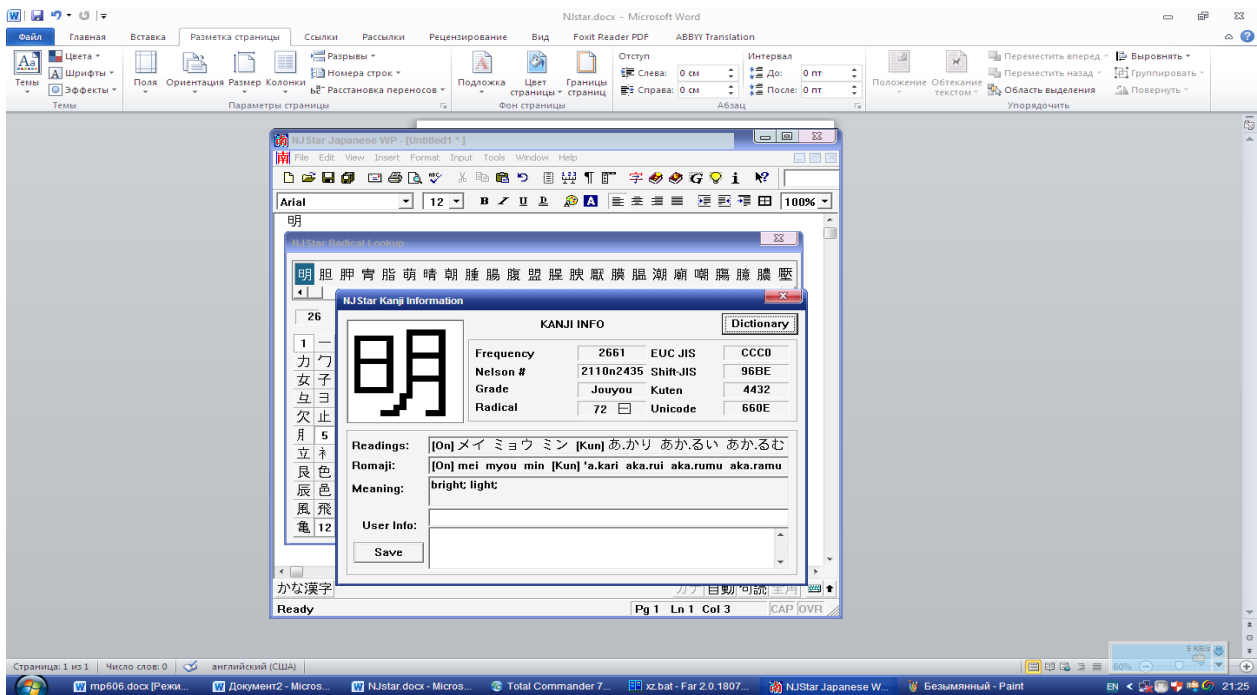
NJstar.docx - Microsoft Word

Файл Главная Вставка Разметка страницы Ссылки Рассылки Рецензирование Вид Foxit Reader PDF ABBYY Translation

Темы Цвета Шрифты Эффекты Темы
Поля Ориентация Размер Колонки Разрывы Номера строк Расстановка переносов Параметры страницы
Подложка Цвет страницы Границы страниц Фон страницы
Отступ Слева: 0 см Справа: 0 см Интервал До: 0 пт После: 0 пт Абзац
Положение Обтекание текстом Переместить вперед Переместить назад Область выделения Выровнять Группировать Повернуть Упорядочить

NJStar Japanese WP - [Untitled1 * ]
File Edit View Insert Format Input Tools Window Help
Arial 12 100%
明

NJStar Radical Lookup
明 胆 胛 冑 脂 萌 晴 朝 腫 腸 腹 盟 腥 腴 膩 膜 膃 潮 廟 嘲 臈 臆 朦 臀
26
1 一
力 ワ
女 子
彑 ヨ
欠 止
月 5
立 ネ
艮 色
辰 邑
風 飛
亀 12

NJStar Kanji Information
KANJI INFO
Dictionary
明
Frequency 2661 EUC JIS CCC0
Nelson # 2110n2435 Shift-JIS 96BE
Grade Jouyou Kuten 4432
Radical 72 日 Unicode 660E
Readings: [On] メイ ミョウ ミン [Kun] あ.かり あか.るい あか.るむ
Romaji: [On] mei myou min [Kun] 'a.kari aka.rui aka.rumu aka.ramu
Meaning: bright; light;
User Info:
Save

かな漢字 カナ 自動 句読 全角
Ready Pg 1 Ln 1 Col 3 CAP OVR

Страница: 1 из 1 Число слов: 0 английский (США) 60%
mp606.docx [Режи... Документ2 - Micros... NJstar.docx - Micros... Total Commander 7... xz.bat - Far 2.0.1807... NJStar Japanese W... Безымянный - Paint EN 21:25